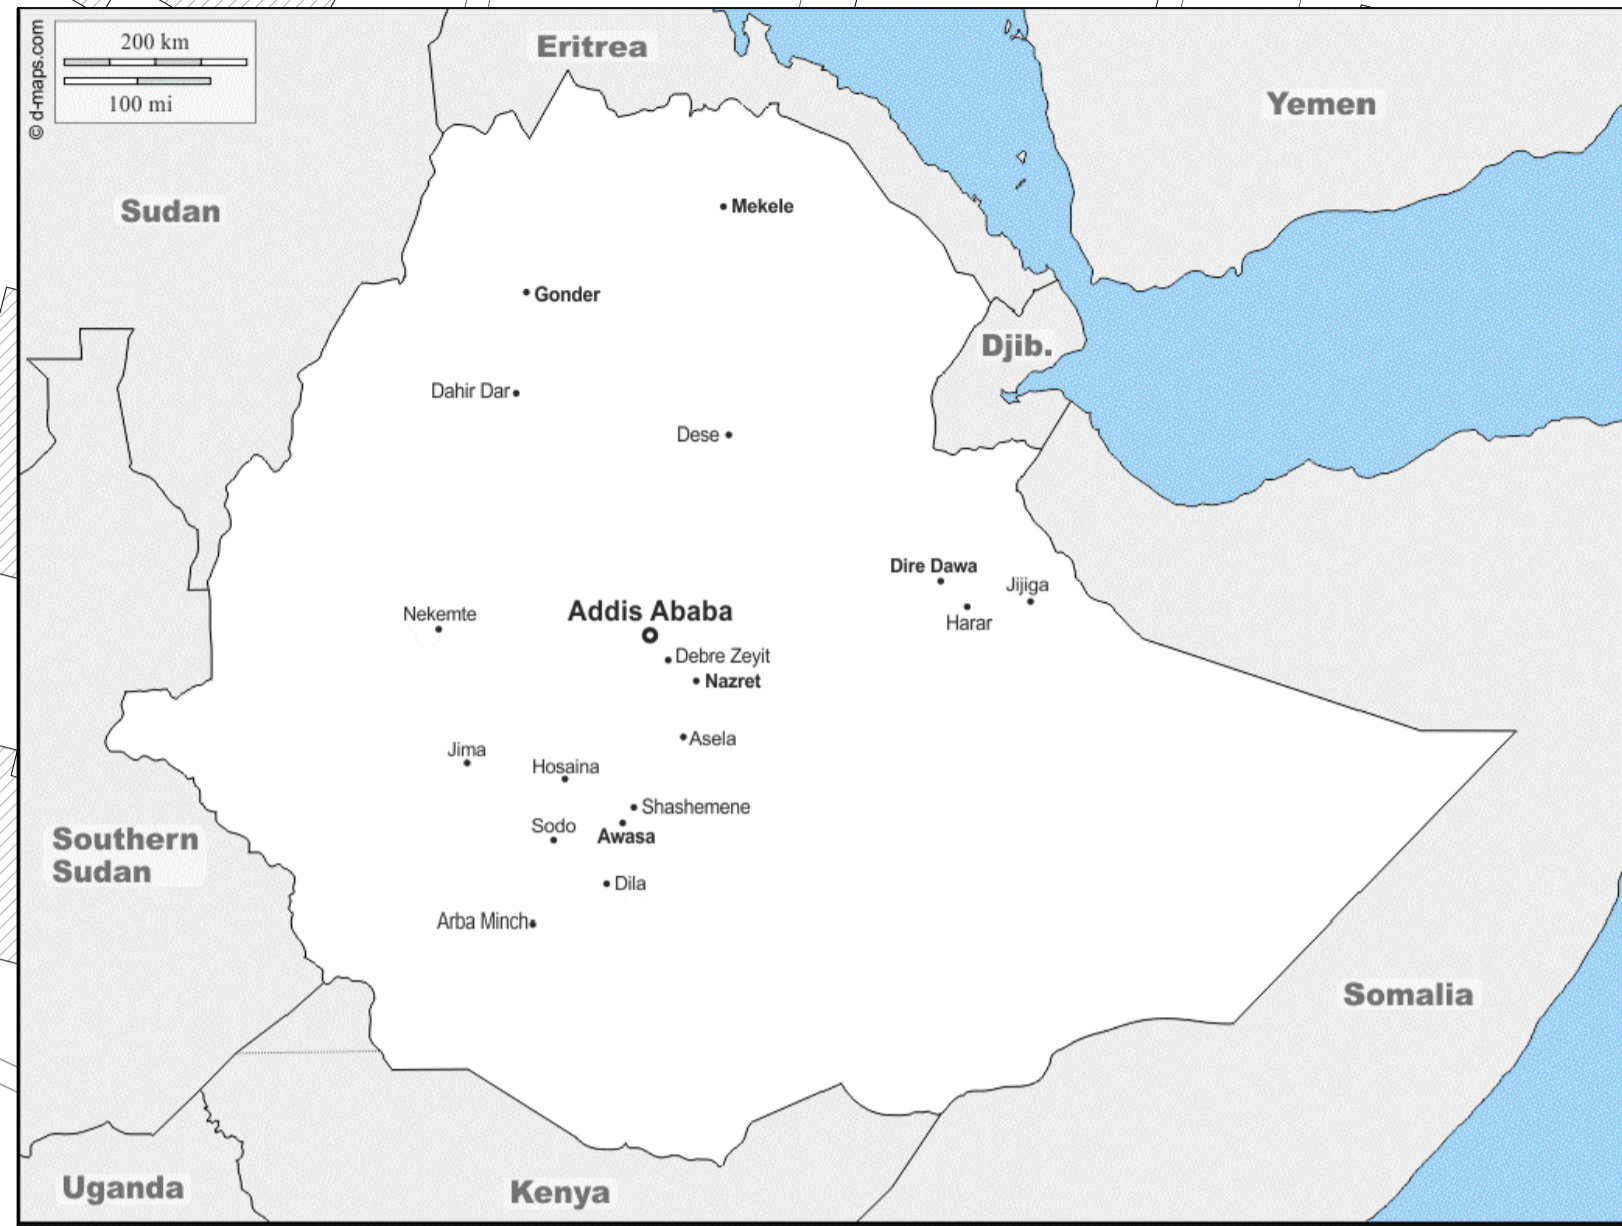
© d-maps.com

200 km
100 mi

Eritrea
Yemen
Sudan
Mekele
Gonder
Djib.
Dahir Dar
Dese
Dire Dawa
Jijiga
Harar
Nekemte
Addis Ababa
Debre Zeyit
Nazret
Asela
Jima
Hosaina
Shashemene
Sodo
Awasa
Southern Sudan
Dila
Arba Minch
Somalia
Uganda
Kenya